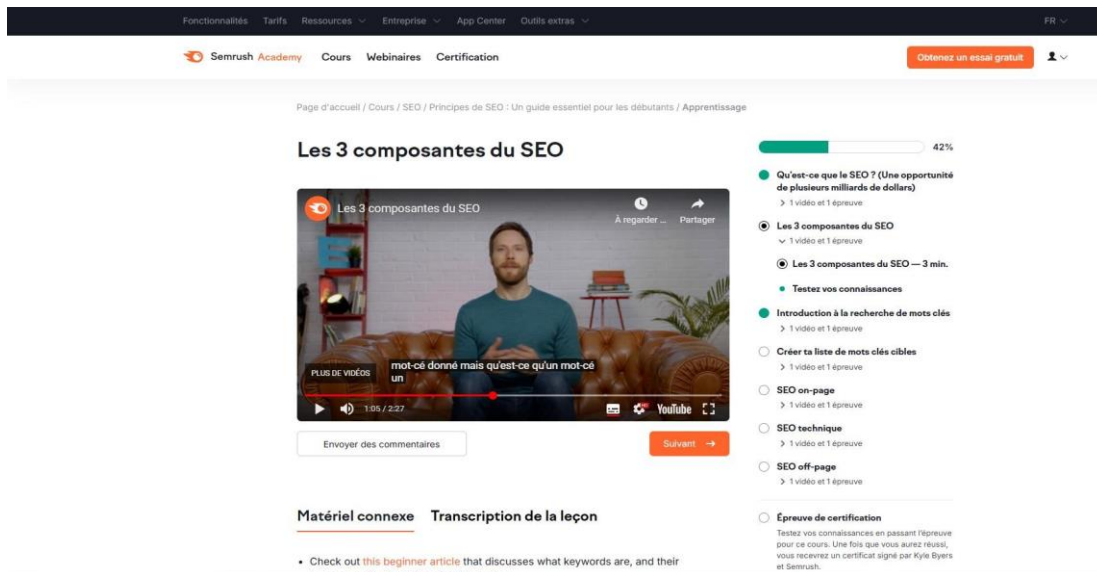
Fonctionnalités Tarifs Ressources Entreprise App Center Outils extras FR

Semrush Academy Cours Webinaires Certification Obtenez un essai gratuit

Page d'accueil / Cours / SEO / Principes de SEO : Un guide essentiel pour les débutants / Apprentissage

Les 3 composantes du SEO

Les 3 composantes du SEO À regarder ... Partager

PLUS DE VIDÉOS mot-cé donné mais qu'est-ce qu'un mot-cé un

1:05 / 2:27 YouTube

Envoyer des commentaires

Suivant →

Matériel connexe Transcription de la leçon

• Check out this beginner article that discusses what keywords are, and their

42%

Qu'est-ce que le SEO ? (Une opportunité de plusieurs milliards de dollars)
> 1 vidéo et 1 épreuve

Les 3 composantes du SEO
1 vidéo et 1 épreuve

Les 3 composantes du SEO — 3 min.

Testez vos connaissances

Introduction à la recherche de mots clés
> 1 vidéo et 1 épreuve

Créer ta liste de mots clés cibles
> 1 vidéo et 1 épreuve

SEO on-page
> 1 vidéo et 1 épreuve

SEO technique
> 1 vidéo et 1 épreuve

SEO off-page
> 1 vidéo et 1 épreuve

Épreuve de certification
Testez vos connaissances en passant l'épreuve pour ce cours. Une fois que vous aurez réussi, vous recevrez un certificat signé par Kyle Byers et Semrush.